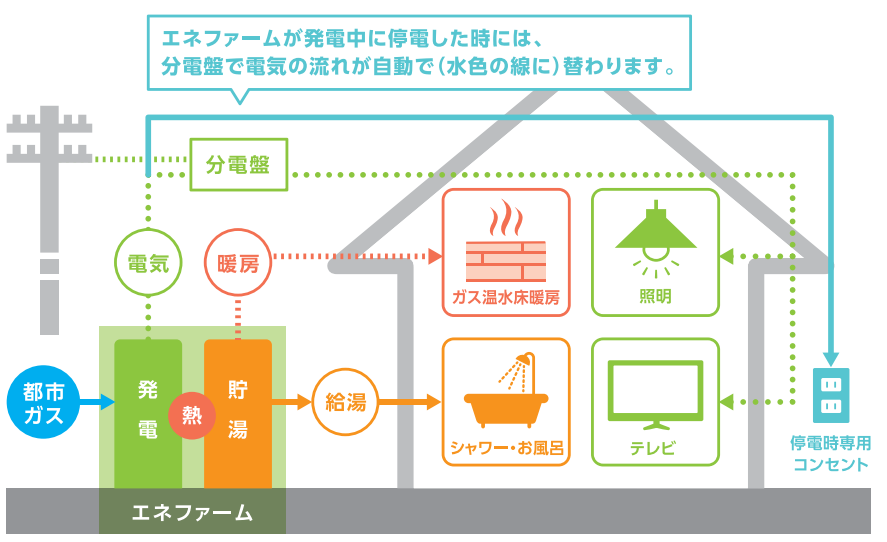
エネファームが発電中に停電した時には、
分電盤で電気の流れが自動で（水色の線に）替わります。

分電盤

電気

暖房

ガス温水床暖房

照明

都市ガス

発電

熱

貯湯

給湯

シャワー・お風呂

テレビ

停電時専用コンセント

エネファーム